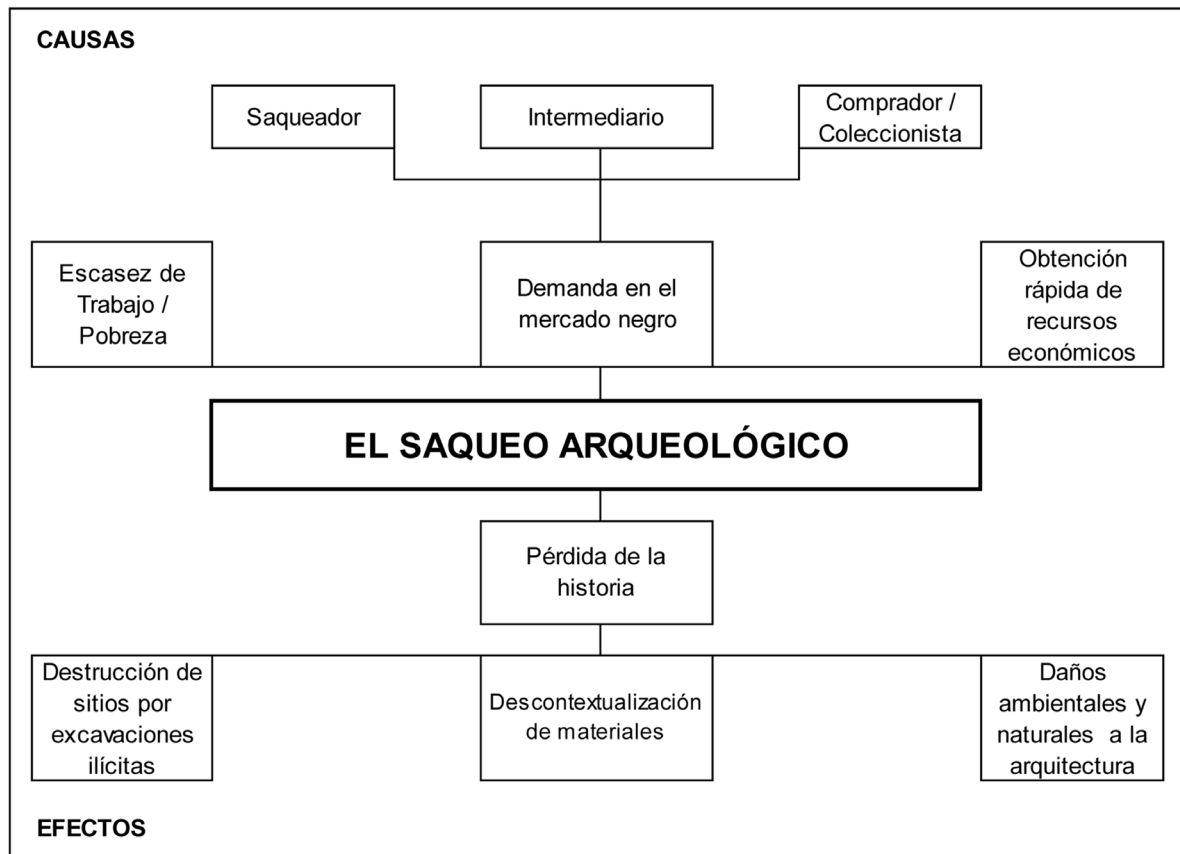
CAUSAS

Saqueador

Intermediario

Comprador / Coleccionista

Escasez de Trabajo / Pobreza

Demanda en el mercado negro

Obtención rápida de recursos económicos

EL SAQUEO ARQUEOLÓGICO

Pérdida de la historia

Destrucción de sitios por excavaciones ilícitas

Descontextualización de materiales

Daños ambientales y naturales a la arquitectura

EFECTOS